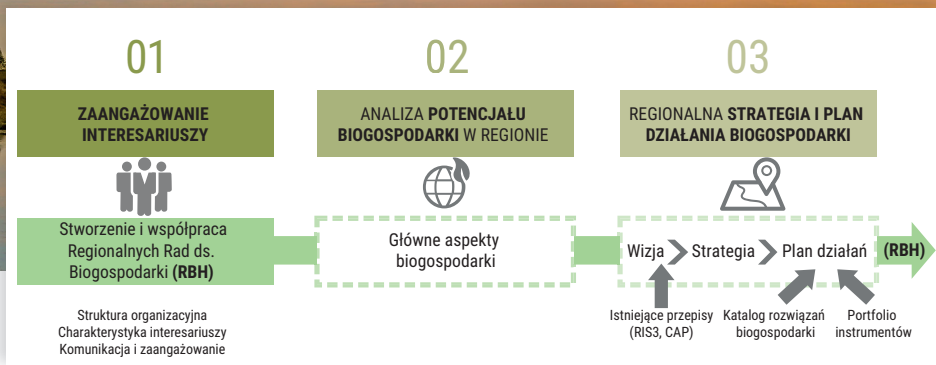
01

ZAANGAŻOWANIE INTERESARIUSZY

Stworzenie i współpraca Regionalnych Rad ds. Biogospodarki (RBH)

Struktura organizacyjna
Charakterystyka interesariuszy
Komunikacja i zaangażowanie

02

ANALIZA POTENCJAŁU BIOGOSPODARKI W REGIONIE

Główne aspekty biogospodarki

03

REGIONALNA STRATEGIA I PLAN DZIAŁANIA BIOGOSPODARKI

Wizja Strategia Plan działań (RBH)

Istniejące przepisy (RIS3, CAP)

Katalog rozwiązań biogospodarki

Portfolio instrumentów